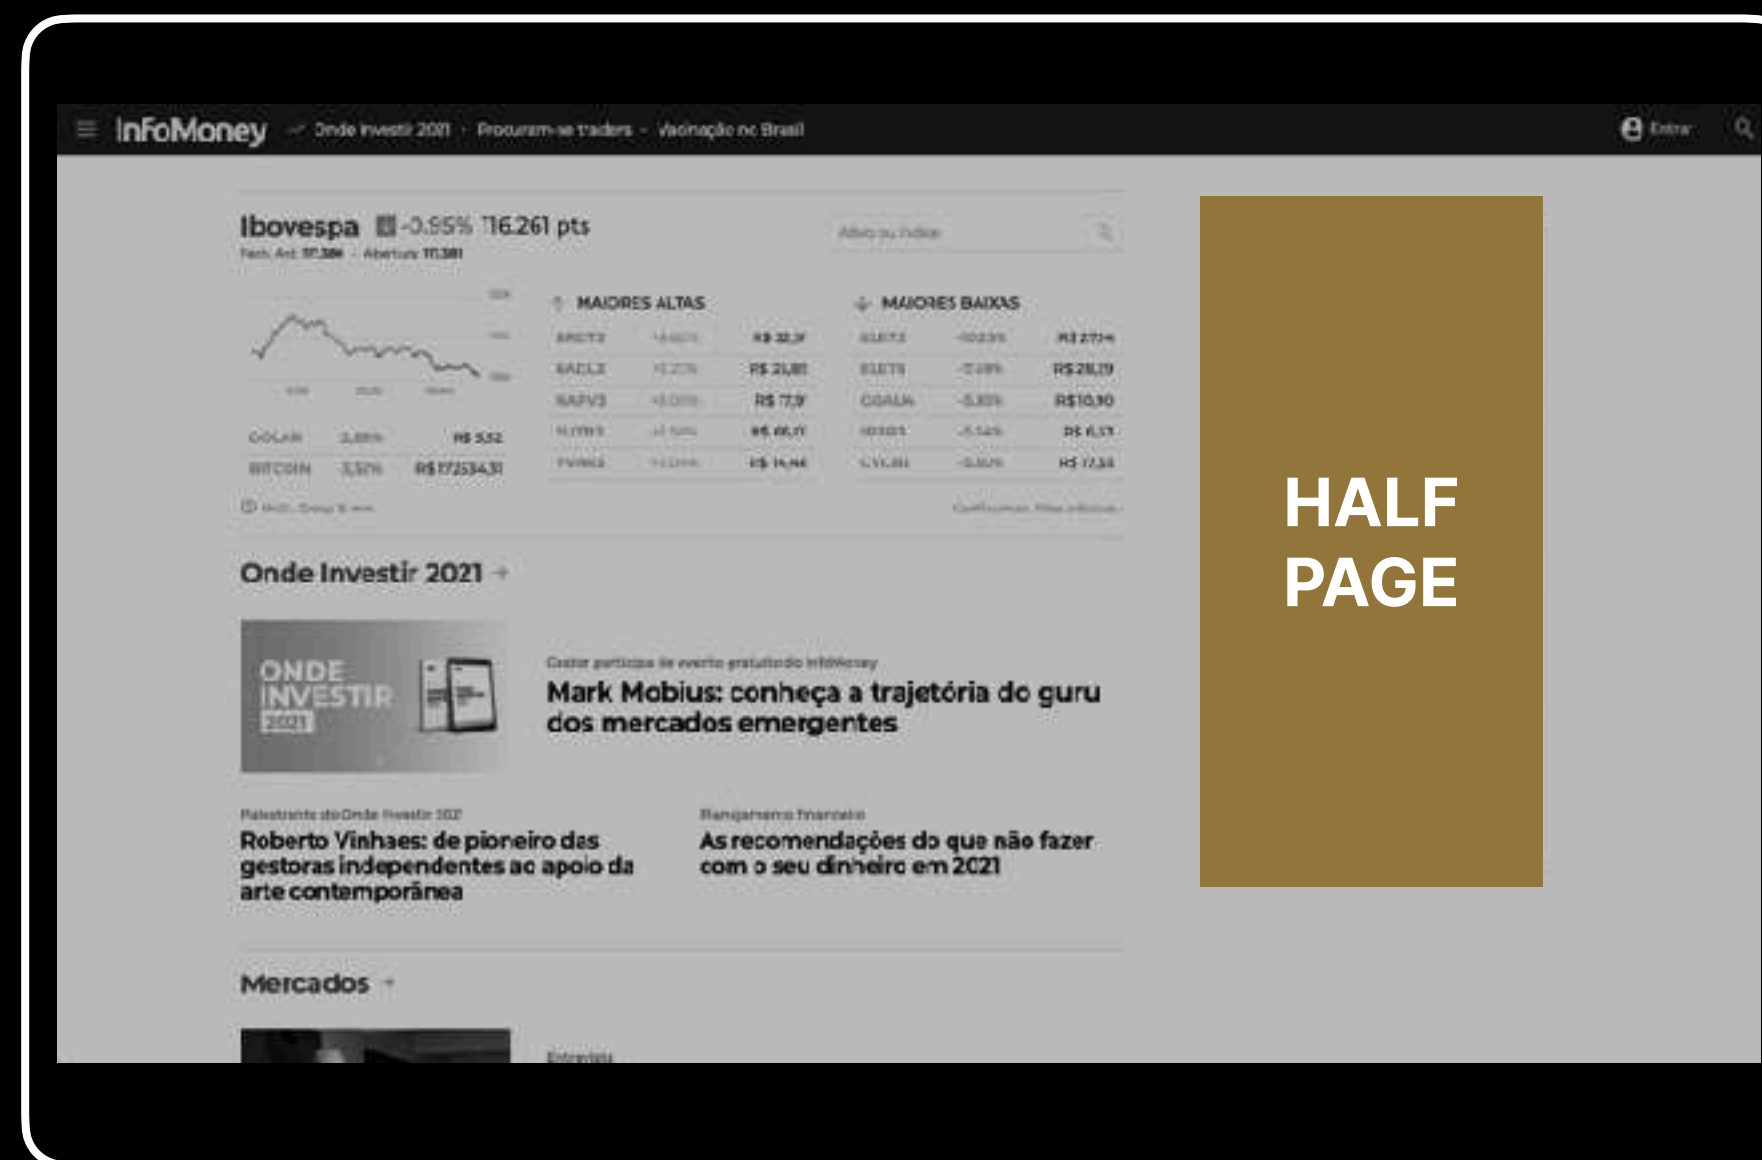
InfoMoney Onde Investir 2021 · Procuram-se traders · Vacinação no Brasil

Entrar

Ibovespa -0,95% 116.261 pts

Fech. Ant: 117.384 · Abertura: 117.381

Ativo ou índice

MAIORES ALTAS

| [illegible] | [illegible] | R$ 32,37 |
|---|---|---|
| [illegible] | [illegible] | R$ 21,81 |
| NAFV3 | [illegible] | R$ 17,9 |
| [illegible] | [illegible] | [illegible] |
| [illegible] | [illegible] | R$ 14,44 |

MAIORES BAIXAS

| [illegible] | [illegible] | R$ 27,14 |
|---|---|---|
| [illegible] | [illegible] | R$ 28,19 |
| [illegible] | -5,83% | R$10,90 |
| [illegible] | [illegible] | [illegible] |
| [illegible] | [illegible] | R$ 17,34 |

| DÓLAR | 2,88% | R$ 5,52 |
|---|---|---|
| BITCOIN | 3,52% | R$172534,31 |

Onde Investir 2021

ONDE INVESTIR 2021

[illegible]

Mark Mobius: conheça a trajetória do guru dos mercados emergentes

Palestrante do Onde Investir 2021

Roberto Vinhaes: de pioneiro das gestoras independentes ao apoio da arte contemporânea

Planejamento financeiro

As recomendações do que não fazer com o seu dinheiro em 2021

Mercados

Entrevista

HALF PAGE